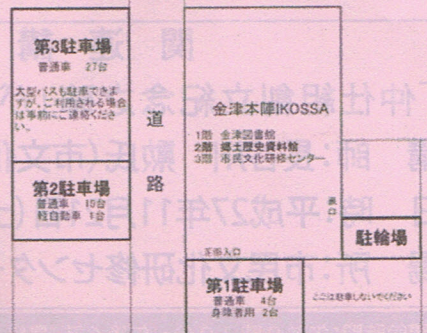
第3駐車場
普通車 27台

大型バスも駐車できますが、ご利用される場合は事前にご連絡ください。

第2駐車場
普通車 10台
軽自動車 1台

道

路

金津本陣IKOSSA

1階 金津図書館
2階 郷土歴史資料館
3階 市民文化研修センター

正面入口

裏口

駐輪場

第1駐車場
普通車 4台
身障者用 2台

ここは駐車しないでください